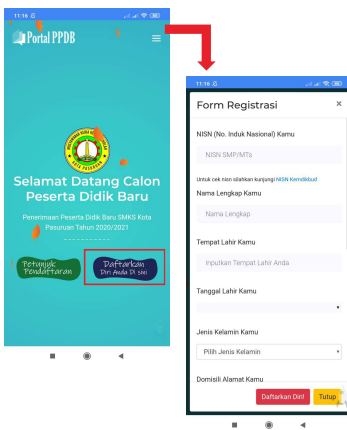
11:16

Portal PPDB

Selamat Datang Calon Peserta Didik Baru

Penerimaan Peserta Didik Baru SMKS Kota Pasuruan Tahun 2020/2021

Petunjuk Pendaftaran

Daftarkan Diri Anda Di sini

11:16

Form Registrasi

×

NISN (No. Induk Nasional) Kamu

NISN SMP/MTs

Untuk cek nisn silahkan kunjungi NISN Kemdikbud

Nama Lengkap Kamu

Nama Lengkap

Tempat Lahir Kamu

Inputkan Tempat Lahir Anda

Tanggal Lahir Kamu

Jenis Kelamin Kamu

Pilih Jenis Kelamin

Domisili Alamat Kamu

Daftarkan Diri!

Tutup